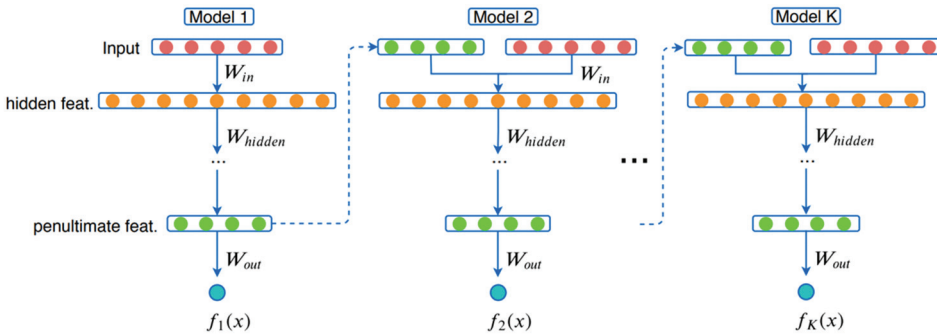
Model 1

Input

$W_{in}$

hidden feat.

$W_{hidden}$

...

penultimate feat.

$W_{out}$

$f_1(x)$

Model 2

$W_{in}$

$W_{hidden}$

...

$W_{out}$

$f_2(x)$

...

Model K

$W_{hidden}$

...

$W_{out}$

$f_K(x)$